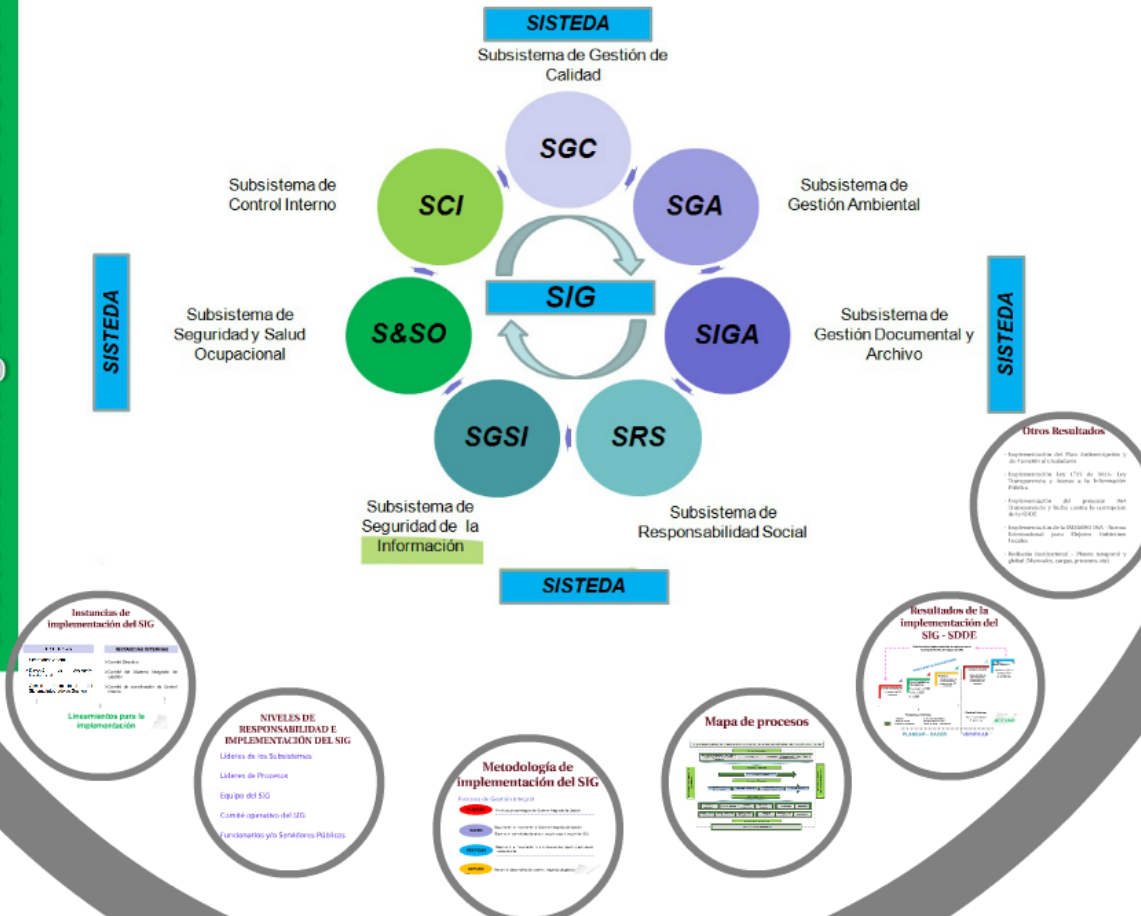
SISTEDA

Subsistema de Gestión de Calidad

SGC

Subsistema de Control Interno

SCI

SGA

Subsistema de Gestión Ambiental

SISTEDA

SIG

SISTEDA

Subsistema de Seguridad y Salud Ocupacional

S&SO

SIGA

Subsistema de Gestión Documental y Archivo

SGSI

SRS

Subsistema de Seguridad de la Información

Subsistema de Responsabilidad Social

SISTEDA

Otros Resultados

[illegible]

Instancias de implementación del SIG

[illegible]

Lineamientos para la implementación

NIVELES DE RESPONSABILIDAD E IMPLEMENTACIÓN DEL SIG

Líderes de los Subsistemas

Líderes de Procesos

Equipo del SIG

Comité operativo del SIG

Funcionarios y/o Servidores Públicos

Metodología de implementación del SIG

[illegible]

Mapa de procesos

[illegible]

Resultados de la implementación del SIG - SDDE

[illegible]